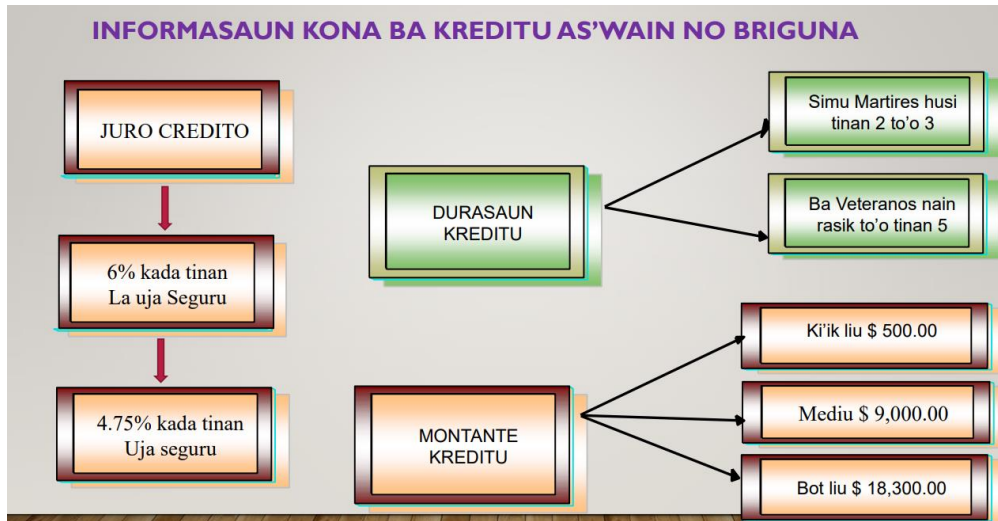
INFORMASAUN KONA BA KREDITU AS'WAIN NO BRIGUNA

JURO CREDITO

6% kada tinan
La uja Seguru

4.75% kada tinan
Uja seguru

DURASAUN KREDITU

Simu Martires husi tinan 2 to'o 3

Ba Veteranos nain rasik to'o tinan 5

MONTANTE KREDITU

Ki'ik liu $ 500.00

Mediu $ 9,000.00

Bot liu $ 18,300.00